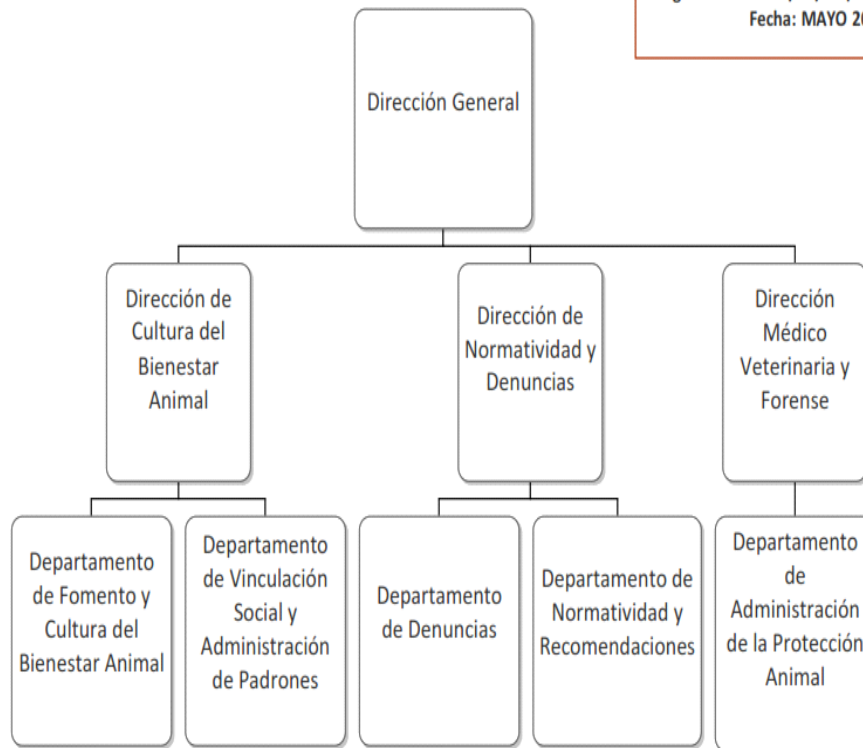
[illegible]
Fecha: MAYO 20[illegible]

Dirección General

Dirección de Cultura del Bienestar Animal

Dirección de Normatividad y Denuncias

Dirección Médico Veterinaria y Forense

Departamento de Fomento y Cultura del Bienestar Animal

Departamento de Vinculación Social y Administración de Padrones

Departamento de Denuncias

Departamento de Normatividad y Recomendaciones

Departamento de Administración de la Protección Animal